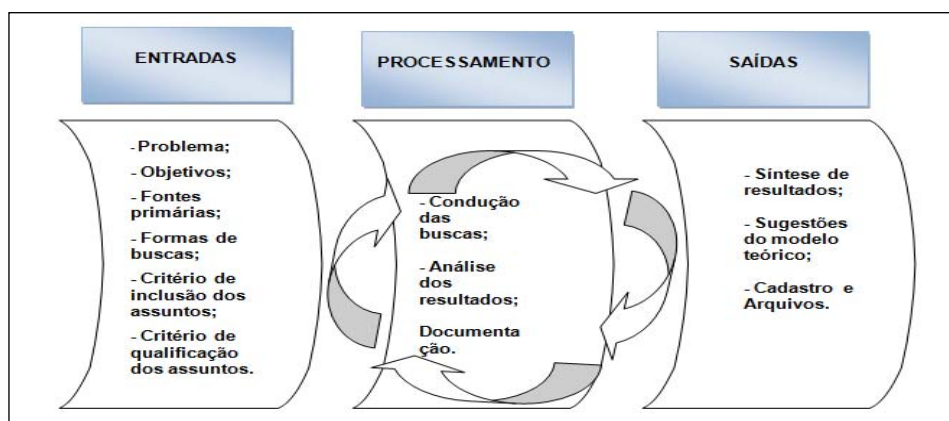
ENTRADAS

PROCESSAMENTO

SAÍDAS

- Problema;

- Objetivos;

- Fontes primárias;

- Formas de buscas;

- Critério de inclusão dos assuntos;

- Critério de qualificação dos assuntos.

- Condução das buscas;

- Análise dos resultados;

Documentação.

- Síntese de resultados;

- Sugestões do modelo teórico;

- Cadastro e Arquivos.